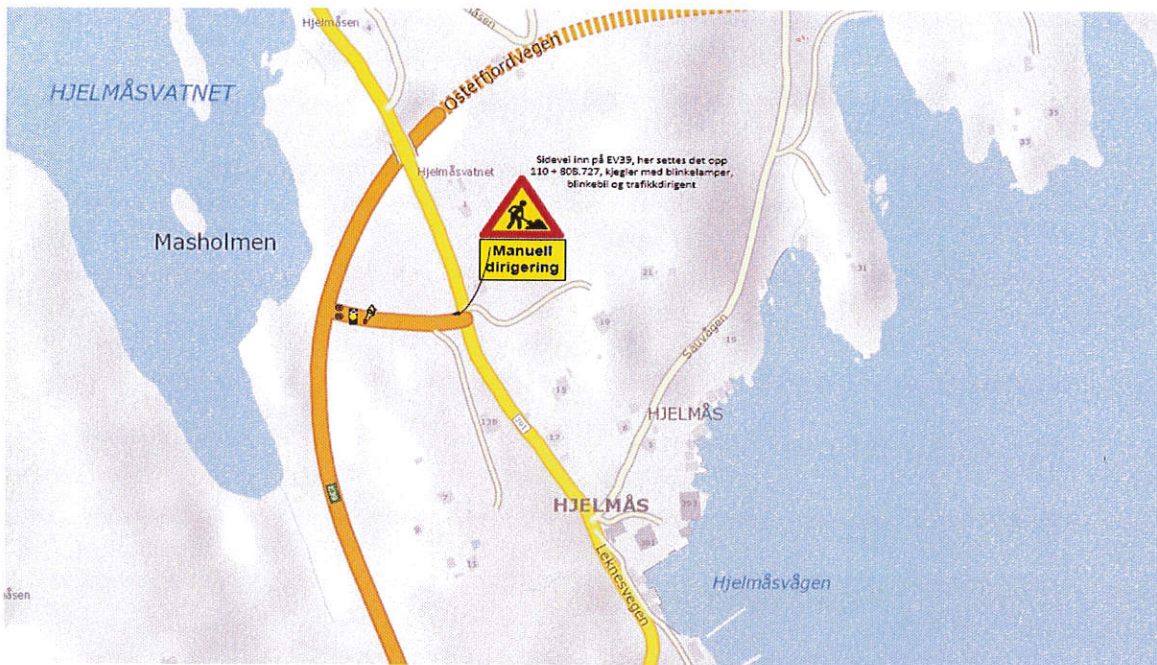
Hjelmåsen

åsen

Østerfjordvegen

HJELMÅSVATNET

Hjelmåsvatnet

Sidevei inn på EV39, her settes det opp 110 + 808.727, kjegler med blinkelamper, blinkebil og trafikkdirigent

Manuell dirigering

Masholmen

Sauvågen

HJELMÅS

HJELMÅS

Leknesvegen

Hjelmåsvågen

åsen

21

31

35

33

19

19

15

17

128

11

7

301

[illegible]

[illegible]